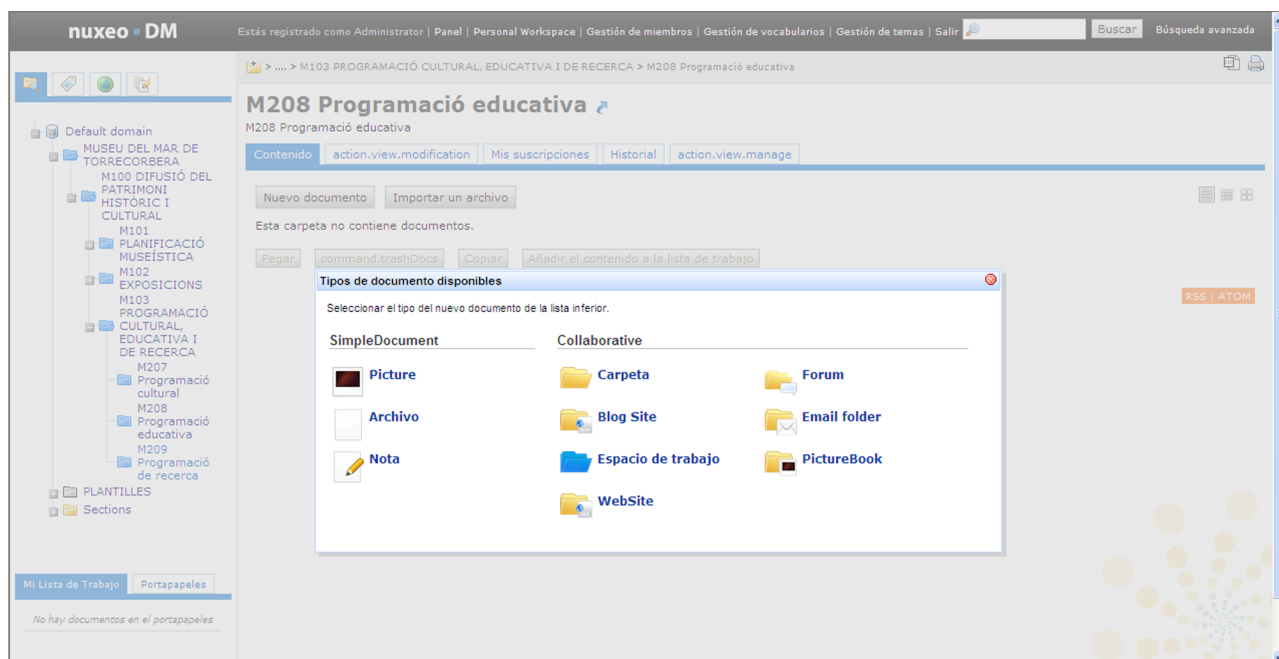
nuxeo DM

Estás registrado como Administrator | Panel | Personal Workspace | Gestión de miembros | Gestión de vocabularios | Gestión de temas | Salir

Buscar

Búsqueda avanzada

> .... > M103 PROGRAMACIÓ CULTURAL, EDUCATIVA I DE RECERCA > M208 Programació educativa

M208 Programació educativa

M208 Programació educativa

Contenido | action.view.modification | Mis suscripciones | Historial | action.view.manage

Nuevo documento | Importar un archivo

Esta carpeta no contiene documentos.

Pegar | command.trashDocs | Copiar | Añadir el contenido a la lista de trabajo

RSS | ATOM

Default domain
MUSEU DEL MAR DE TORRECORBERA
M100 DIFUSIÓ DEL PATRIMONI HISTÒRIC I CULTURAL
M101 PLANIFICACIÓ MUSEÍSTICA
M102 EXPOSICIONS
M103 PROGRAMACIÓ CULTURAL, EDUCATIVA I DE RECERCA
M207 Programació cultural
M208 Programació educativa
M209 Programació de recerca
PLANTILLES
Sections

Mi Lista de Trabajo | Portapapeles

No hay documentos en el portapapeles

Tipos de documento disponibles

Seleccionar el tipo del nuevo documento de la lista inferior.

SimpleDocument

Picture

Archivo

Nota

Collaborative

Carpeta

Blog Site

Espacio de trabajo

WebSite

Forum

Email folder

PictureBook